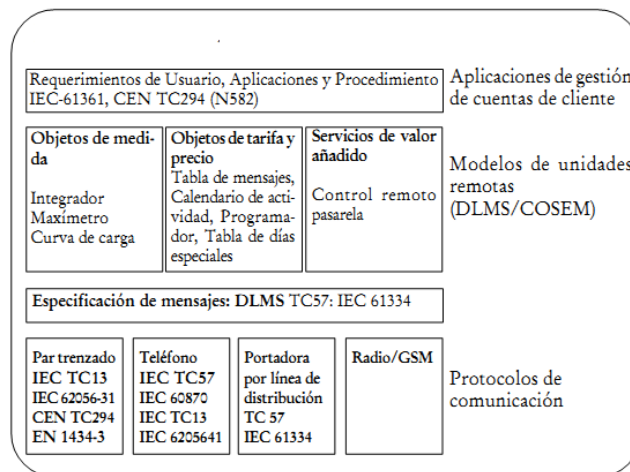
Requerimientos de Usuario, Aplicaciones y Procedimiento IEC-61361, CEN TC294 (N582)

Aplicaciones de gestión de cuentas de cliente

**Objetos de medida**

Integrador
Maxímetro
Curva de carga

**Objetos de tarifa y precio**
Tabla de mensajes, Calendario de actividad, Programador, Tabla de días especiales

**Servicios de valor añadido**

Control remoto pasarela

Modelos de unidades remotas (DLMS/COSEM)

**Especificación de mensajes: DLMS** TC57: IEC 61334

**Par trenzado**
**IEC TC13**
**IEC 62056-31**
**CEN TC294**
**EN 1434-3**

**Teléfono**
**IEC TC57**
**IEC 60870**
**IEC TC13**
**IEC 6205641**

**Portadora por línea de distribución**
**TC 57**
**IEC 61334**

**Radio/GSM**

Protocolos de comunicación